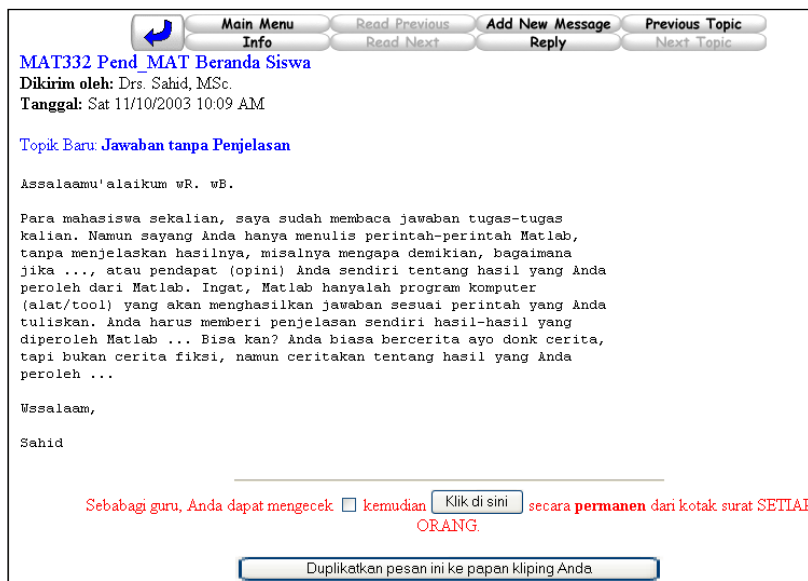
Main Menu | Read Previous | Add New Message | Previous Topic
Info | Read Next | Reply | Next Topic

MAT332 Pend_MAT Beranda Siswa
Dikirim oleh: Drs. Sahid, MSc.
Tanggal: Sat 11/10/2003 10:09 AM

Topik Baru: Jawaban tanpa Penjelasan

Assalaamu'alaikum wR. wB.

Para mahasiswa sekalian, saya sudah membaca jawaban tugas-tugas kalian. Namun sayang Anda hanya menulis perintah-perintah Matlab, tanpa menjelaskan hasilnya, misalnya mengapa demikian, bagaimana jika ..., atau pendapat (opini) Anda sendiri tentang hasil yang Anda peroleh dari Matlab. Ingat, Matlab hanyalah program komputer (alat/tool) yang akan menghasilkan jawaban sesuai perintah yang Anda tuliskan. Anda harus memberi penjelasan sendiri hasil-hasil yang diperoleh Matlab ... Bisa kan? Anda biasa bercerita ayo donk cerita, tapi bukan cerita fiksi, namun ceritakan tentang hasil yang Anda peroleh ...

Wssalaam,

Sahid

Sebabagi guru, Anda dapat mengecek ☐ kemudian Klik di sini secara permanen dari kotak surat SETIAP ORANG.

Duplikatkan pesan ini ke papan kliping Anda